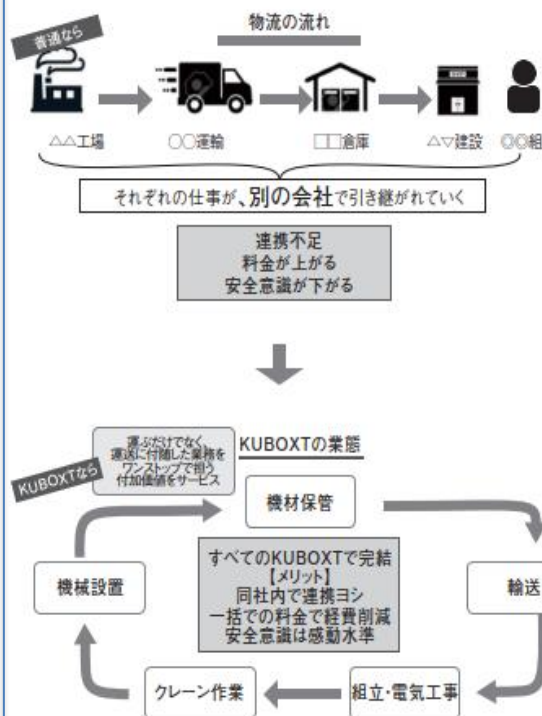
普通なら

物流の流れ

△△工場

〇〇運輸

□□倉庫

△▽建設

◎◎組

それぞれの仕事が、別の会社で引き継がれていく

連携不足
料金が上がる
安全意識が下がる

KUBOXTなら

運ぶだけでなく運送に付随した業務をワンストップで担う付加価値をサービス

KUBOXTの業態

機材保管

輸送

組立・電気工事

クレーン作業

機械設置

すべてのKUBOXTで完結
【メリット】
同社内で連携ヨシ
一括での料金で経費削減
安全意識は感動水準